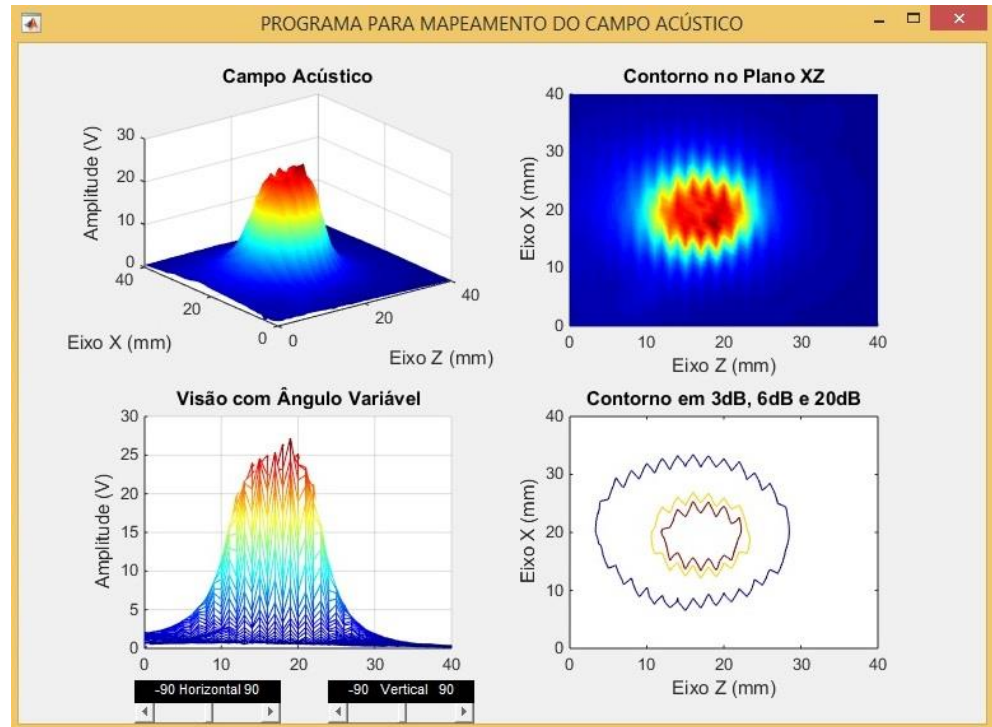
PROGRAMA PARA MAPEAMENTO DO CAMPO ACÚSTICO

Campo Acústico

Amplitude (V)

30
20
10
0

40
20
0

Eixo X (mm)

0
20
40

Eixo Z (mm)

Contorno no Plano XZ

40
30
20
10
0

Eixo X (mm)

0
10
20
30
40

Eixo Z (mm)

Visão com Ângulo Variável

30
25
20
15
10
5
0

Amplitude (V)

0
10
20
30
40

-90 Horizontal 90

-90 Vertical 90

Contorno em 3dB, 6dB e 20dB

40
30
20
10
0

Eixo X (mm)

0
10
20
30
40

Eixo Z (mm)